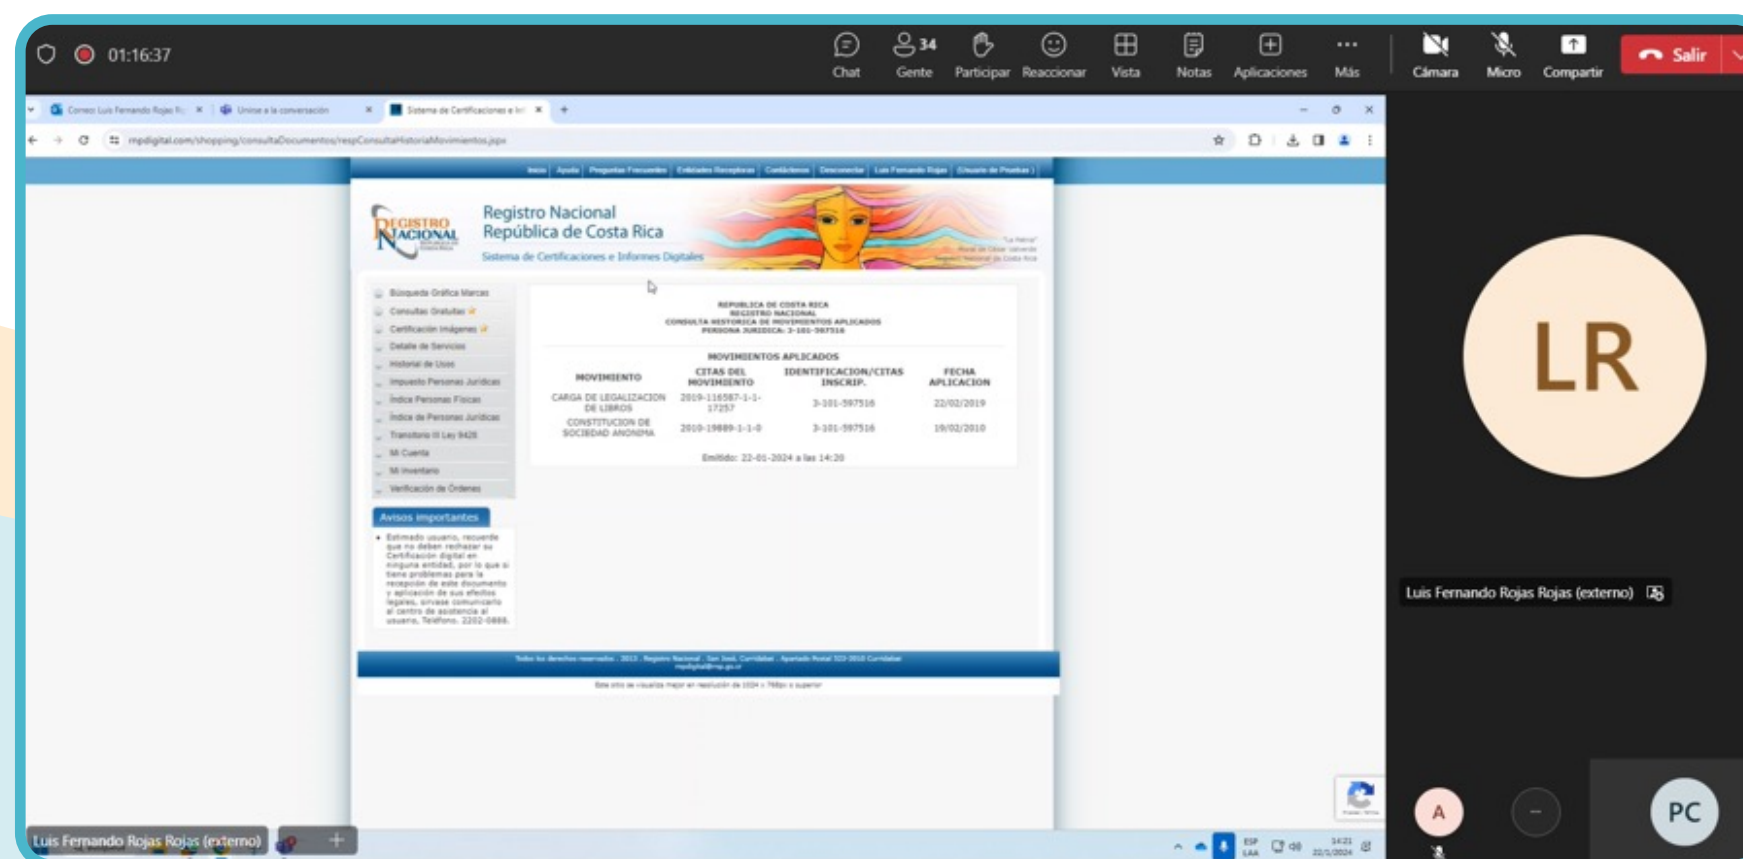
01:16:37

Chat 34 Gente Participar Reaccionar Vista Notas Aplicaciones Más Cámara Micro Compartir Salir

Correo: Luis Fernando Rojas R. Unirse a la conversación Sistema de Certificaciones e In

rnpdigital.com/shopping/consultaDocumentos/respConsultaHistoriaMovimientos.jspx

Registro Nacional
República de Costa Rica
Sistema de Certificaciones e Informes Digitales

Búsqueda Gráfica Marcas
Consultas Gratuitas
Certificación Imágenes
Detalle de Servicios
Historial de Usos
Impuesto Personas Jurídicas
Índice Personas Físicas
Índice de Personas Jurídicas
Transitorio III Ley 9428
Mi Cuenta
Mi Inventario
Verificación de Órdenes

Avisos importantes

Estimado usuario, recuerde que no deben rechazar su Certificación digital en ninguna entidad, por lo que si tiene problemas para la recepción de este documento y aplicación de sus efectos legales, sírvase comunicarlo al centro de asistencia al usuario, Teléfono. 2202-0888.

REPUBLICA DE COSTA RICA
REGISTRO NACIONAL
CONSULTA HISTORICA DE MOVIMIENTOS APLICADOS
PERSONA JURIDICA: 3-101-597516

MOVIMIENTOS APLICADOS

| MOVIMIENTO | CITAS DEL MOVIMIENTO | IDENTIFICACION/CITAS INSCRIP. | FECHA APLICACION |
|---|---|---|---|
| CARGA DE LEGALIZACION DE LIBROS | 2019-116587-1-1-17257 | 3-101-597516 | 22/02/2019 |
| CONSTITUCION DE SOCIEDAD ANONIMA | 2010-19889-1-1-0 | 3-101-597516 | 19/02/2010 |

Emitido: 22-01-2024 a las 14:20

LR

Luis Fernando Rojas Rojas (externo)

A

PC

Luis Fernando Rojas Rojas (externo)